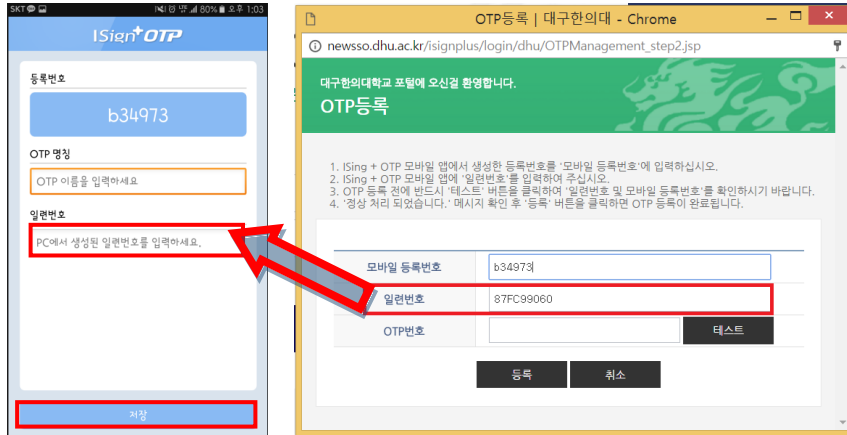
SKT 80% 오후 1:03

ISign+OTP

등록번호

b34973

OTP 명칭

OTP 이름을 입력하세요

일련번호

PC에서 생성된 일련번호를 입력하세요.

저장

OTP등록 | 대구한의대 - Chrome

newsso.dhu.ac.kr/isignplus/login/dhu/OTPManagement_step2.jsp

대구한의대학교 포털에 오신걸 환영합니다.

OTP등록

1. ISing + OTP 모바일 앱에서 생성한 등록번호를 '모바일 등록번호'에 입력하십시오.
2. ISing + OTP 모바일 앱에 '일련번호'를 입력하여 주십시오.
3. OTP 등록 전에 반드시 '테스트' 버튼을 클릭하여 '일련번호 및 모바일 등록번호'를 확인하시기 바랍니다.
4. '정상 처리 되었습니다.' 메시지 확인 후 '등록' 버튼을 클릭하면 OTP 등록이 완료됩니다.

| 모바일 등록번호 | b34973 |
|---|---|
| 일련번호 | 87FC99060 |
| OTP번호 | 테스트 |

등록 취소